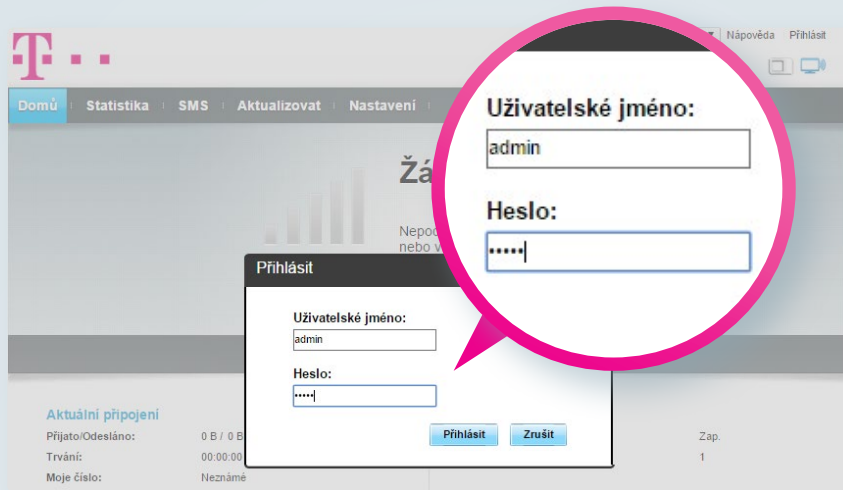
Nápověda Přihlásit

T · ·

Domů | Statistika | SMS | Aktualizovat | Nastavení

Žá

Nepo
nebo v

Uživatelské jméno:
admin
Heslo:
•••••

Přihlásit

Uživatelské jméno:
admin
Heslo:
•••••

Přihlásit Zrušit

Aktuální připojení
Přijato/Odesláno: 0 B / 0 B
Trvání: 00:00:00
Moje číslo: Neznámé

Zap.
1